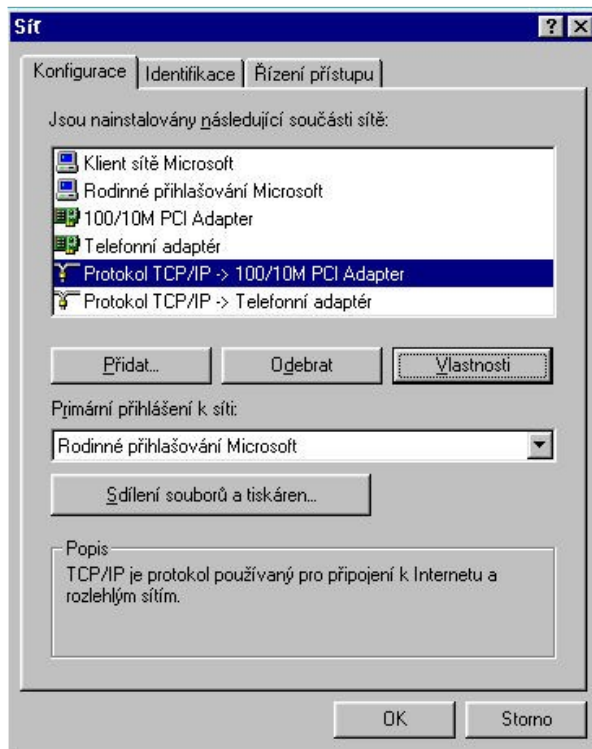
Síť

?

Konfigurace | Identifikace | Řízení přístupu

Jsou nainstalovány následující součásti sítě:

Klient sítě Microsoft
Rodinné přihlašování Microsoft
100/10M PCI Adapter
Telefonní adaptér
Protokol TCP/IP -> 100/10M PCI Adapter
Protokol TCP/IP -> Telefonní adaptér

Přidat... | Odebrat | Vlastnosti

Primární přihlášení k síti:

Rodinné přihlašování Microsoft

Sdílení souborů a tiskáren...

Popis

TCP/IP je protokol používaný pro připojení k Internetu a rozlehlým sítím.

OK | Storno